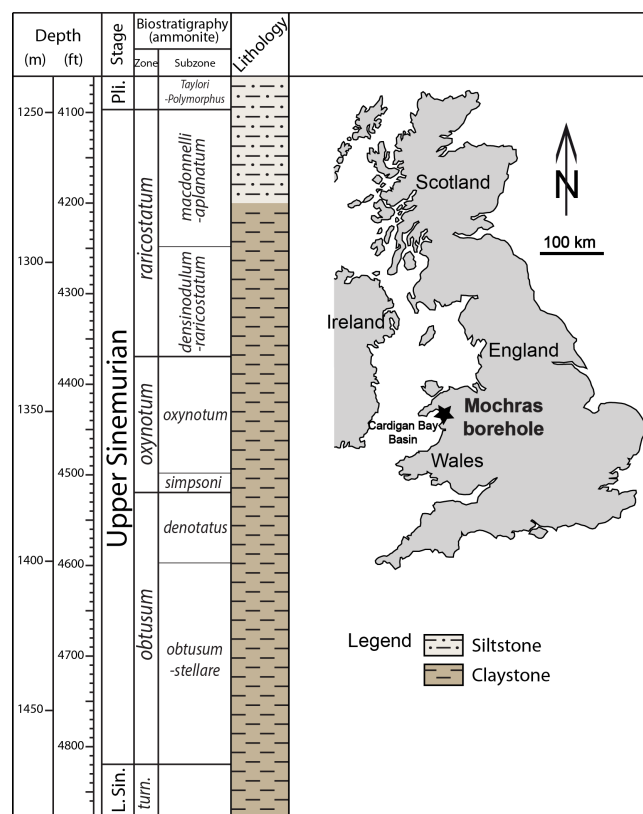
Depth
(m) (ft)

Stage

Biostratigraphy (ammonite)
Zone Subzone

Lithology

1250
1300
1350
1400
1450

4100
4200
4300
4400
4500
4600
4700
4800

Pli.
Upper Sinemurian
L. Sin.

raricostatum
oxynotum
obtusum
turn.

Taylori -Polymorphus
macdonnelli -aplanatum
densinodulum -raricostatum
oxynotum
simpsoni
denotatus
obtusum -stellare

Scotland
N
100 km
Ireland
England
Cardigan Bay Basin
Mochras borehole
Wales

Legend
Siltstone
Claystone